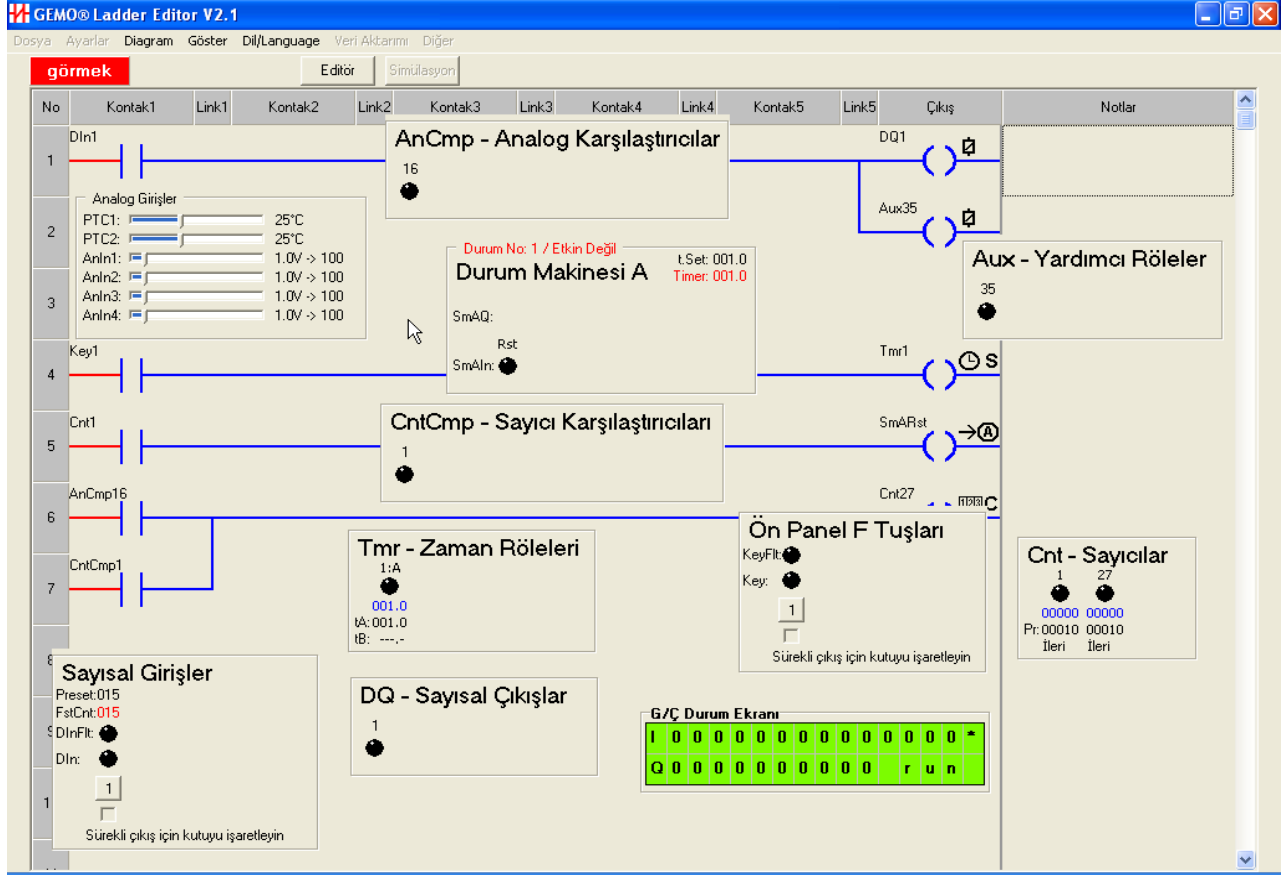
GEMO® Ladder Editor V2.1

Dosya Ayarlar Diagram Göster Dil/Language Veri Aktarımı Diğer

görmek

Editör Simülasyon

| No | Kontak1 | Link1 | Kontak2 | Link2 | Kontak3 | Link3 | Kontak4 | Link4 | Kontak5 | Link5 | Çıkış | Notlar |
|---|---|---|---|---|---|---|---|---|---|---|---|---|

1 DIn1

AnCmp - Analog Karşılaştırıcılar
16

DQ1

Aux35

2

Analog Girişler
PTC1: 25°C
PTC2: 25°C
AnIn1: 1.0V -> 100
AnIn2: 1.0V -> 100
AnIn3: 1.0V -> 100
AnIn4: 1.0V -> 100

3

Durum No: 1 / Etkin Değil
Durum Makinesi A
t.Set: 001.0
Timer: 001.0
SmAQ:
Rst
SmAIn:

Aux - Yardımcı Röleler
35

4 Key1

Tmr1 S

5 Cnt1

CntCmp - Sayıcı Karşılaştırıcıları
1

SmARst A

6 AnCmp16

Cnt27 C

7 CntCmp1

Tmr - Zaman Röleleri
1:A
001.0
tA: 001.0
tB: ---.-

Ön Panel F Tuşları
KeyFlt:
Key:
1
Sürekli çıkış için kutuyu işaretleyin

Cnt - Sayıcılar
1 27
00000 00000
Pr: 00010 00010
İleri İleri

8

Sayısal Girişler
Preset: 015
FstCnt: 015
DInFlt:
DIn:
1
Sürekli çıkış için kutuyu işaretleyin

DQ - Sayısal Çıkışlar
1

G/Ç Durum Ekranı
I 0 0 0 0 0 0 0 0 0 0 0 0 0 0 0 *
Q 0 0 0 0 0 0 0 0 0 0 r u n